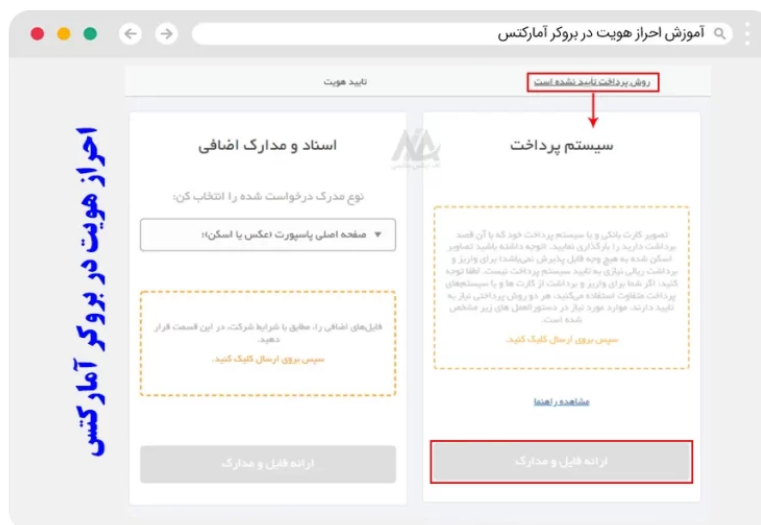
آموزش احراز هویت در بروکر آمارکتس

روش پرداخت تایید نشده است

تایید هویت

احراز هویت در بروکر آمارکتس

سیستم پرداخت

تصویر کارت بانکی و یا سیستم پرداخت خود که با آن قصد پرداخت دارید را بارگذاری نمایید. توجه داشته باشید تصاویر اسکن شده به هیچ وجه قابل پذیرش نمی‌باشد! برای واریز و پرداخت ریالی نیازی به تایید سیستم پرداخت نیست. لطفا توجه کنید: اگر شما برای واریز و برداشت از کارت ها و یا سیستم‌های پرداخت متفاوت استفاده می‌کنید، هر دو روش پرداختی نیاز به تایید دارند. موارد مورد نیاز در دستورالعمل های زیر مشخص شده است.

سپس برروی ارسال کلیک کنید.

مشاهده راهنما

ارائه فایل و مدارک

اسناد و مدارک اضافی

نوع مدرک درخواست شده را انتخاب کن:

صفحه اصلی پاسپورت (عکس یا اسکن)؛

فایل‌های اضافی را، مطابق با شرایط شرکت، در این قسمت قرار دهید.

سپس برروی ارسال کلیک کنید.

ارائه فایل و مدارک